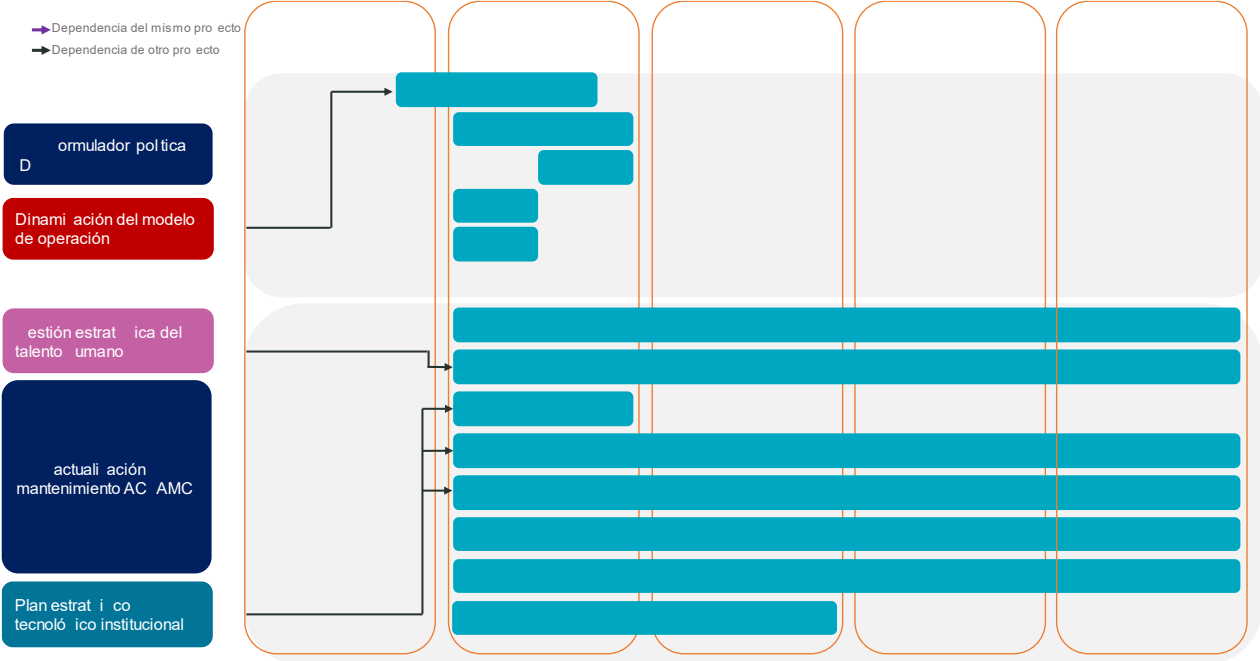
Dependencia del mismo pro ecto
Dependencia de otro pro ecto

ormulador pol tica D

Dinami ación del modelo de operación

estión estrat ica del talento umano

actuali ación mantenimiento AC AMC

Plan estrat i co tecnoló ico institucional